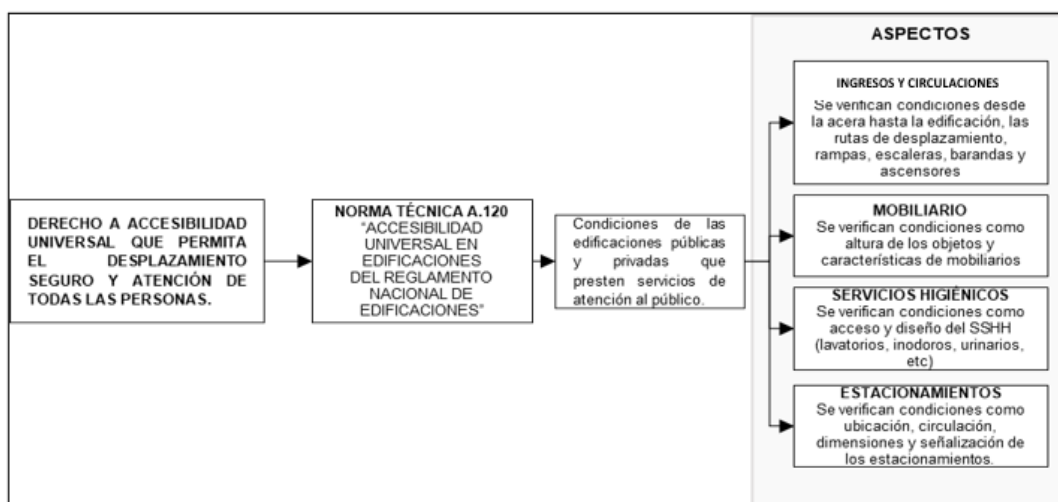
DERECHO A ACCESIBILIDAD UNIVERSAL QUE PERMITA EL DESPLAZAMIENTO SEGURO Y ATENCIÓN DE TODAS LAS PERSONAS.

NORMA TÉCNICA A.120
"ACCESIBILIDAD UNIVERSAL EN EDIFICACIONES DEL REGLAMENTO NACIONAL DE EDIFICACIONES"

Condiciones de las edificaciones públicas y privadas que presten servicios de atención al público.

ASPECTOS

INGRESOS Y CIRCULACIONES
Se verifican condiciones desde la acera hasta la edificación, las rutas de desplazamiento, rampas, escaleras, barandas y ascensores

MOBILIARIO
Se verifican condiciones como altura de los objetos y características de mobiliarios

SERVICIOS HIGIÉNICOS
Se verifican condiciones como acceso y diseño del SSHH (lavatorios, inodoros, urinarios, etc)

ESTACIONAMIENTOS
Se verifican condiciones como ubicación, circulación, dimensiones y señalización de los estacionamientos.